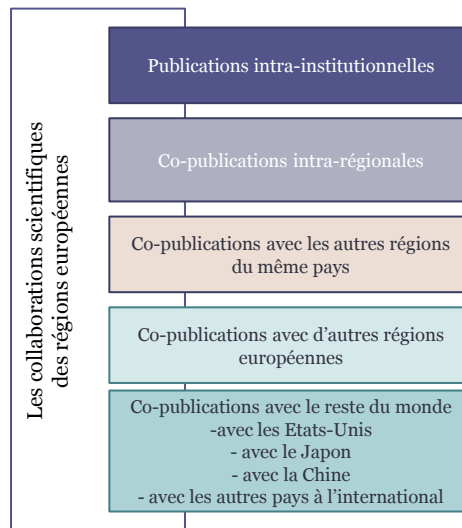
Les collaborations scientifiques des régions européennes

Publications intra-institutionnelles

Co-publications intra-régionales

Co-publications avec les autres régions du même pays

Co-publications avec d'autres régions européennes

Co-publications avec le reste du monde
-avec les Etats-Unis
- avec le Japon
- avec la Chine
- avec les autres pays à l'international